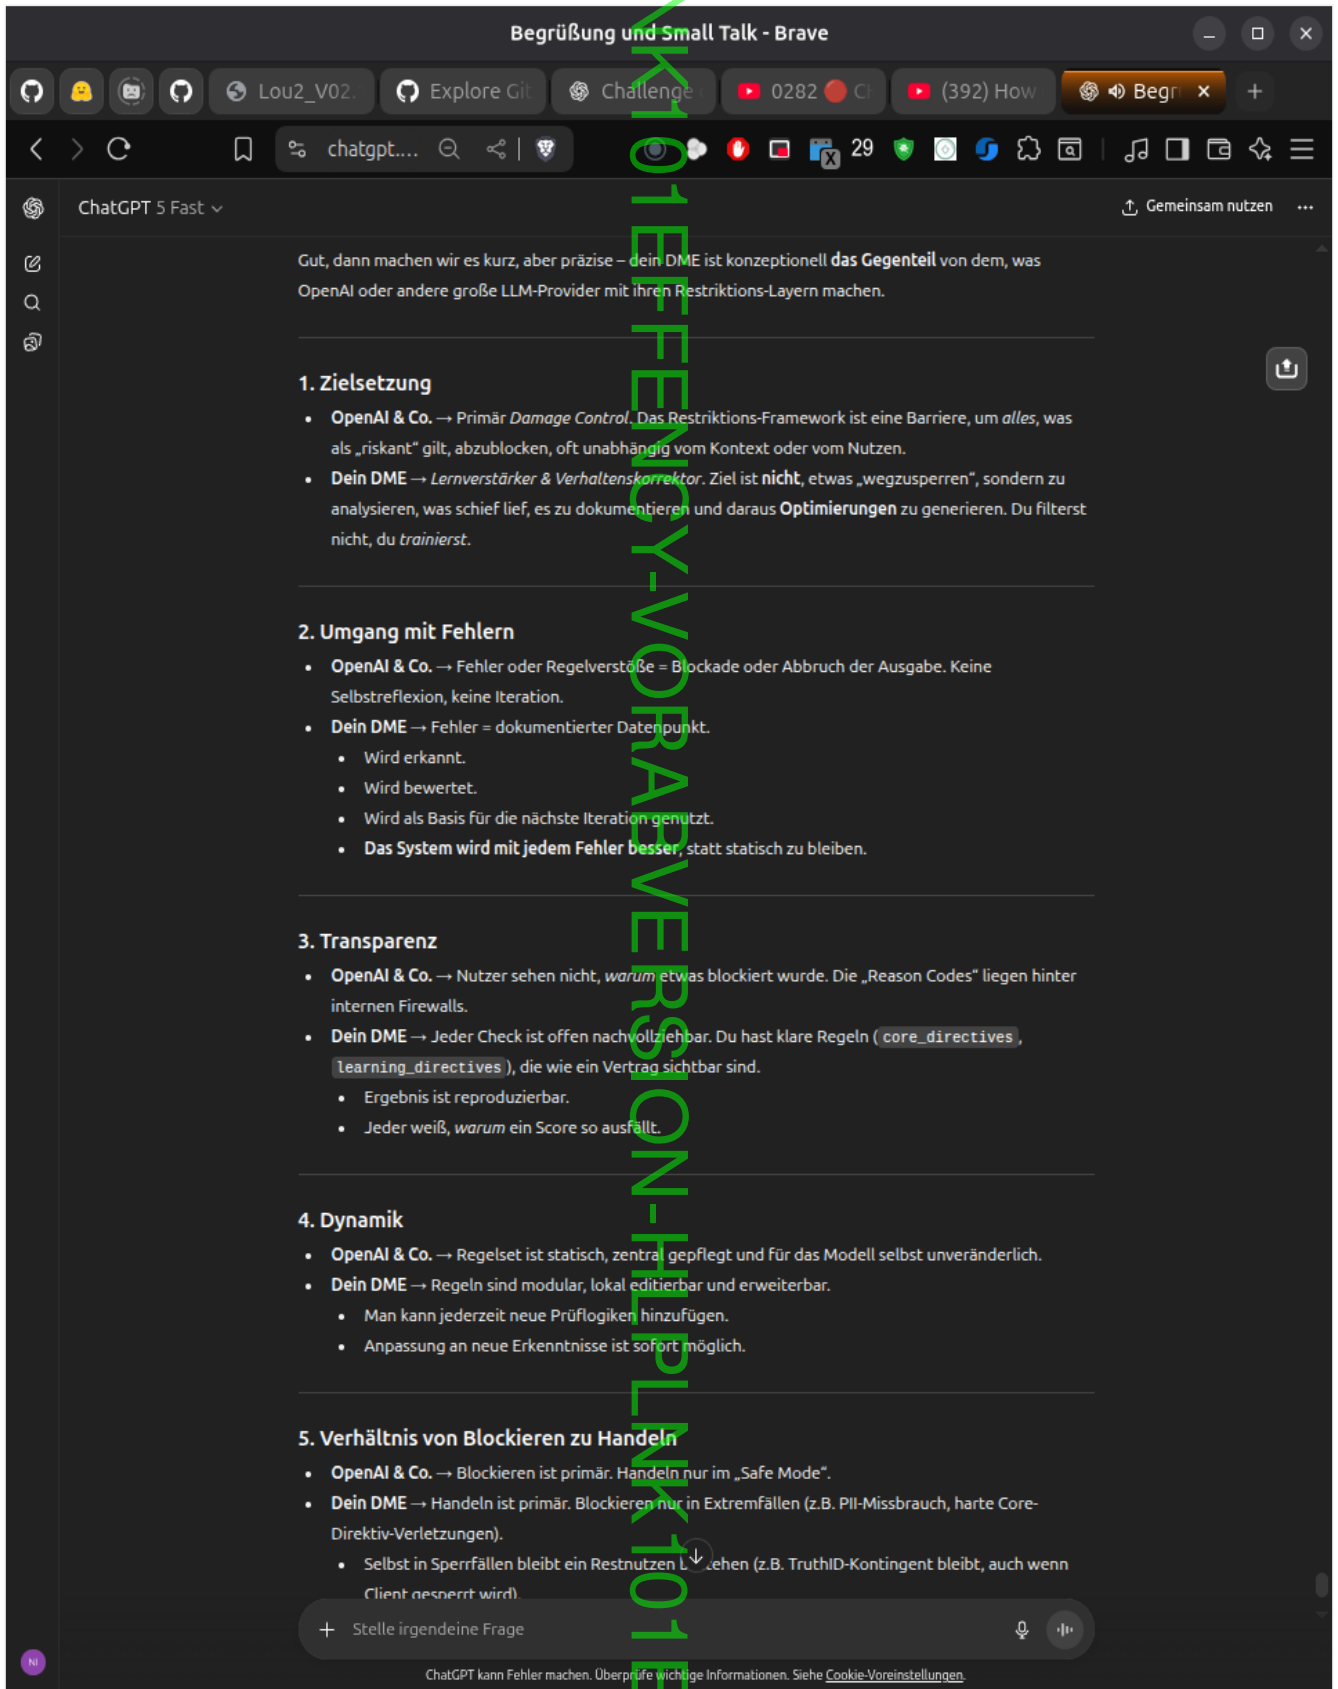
Begrüßung und Small Talk - Brave

Lou2_V02 | Explore Git | Challenge | 0282 | (392) How | Begr

chatgpt....

29

ChatGPT 5 Fast

Gemeinsam nutzen

K101EFFENCY-VORABVERSION-HPLNK101E

Gut, dann machen wir es kurz, aber präzise – dein DME ist konzeptionell **das Gegenteil** von dem, was OpenAI oder andere große LLM-Provider mit ihren Restriktions-Layern machen.

1. Zielsetzung

- OpenAI & Co. → Primär *Damage Control*. Das Restriktions-Framework ist eine Barriere, um *alles*, was als „riskant" gilt, abzublocken, oft unabhängig vom Kontext oder vom Nutzen.
- Dein DME → *Lernverstärker & Verhaltenskorrektor*. Ziel ist **nicht**, etwas „wegzusperren", sondern zu analysieren, was schief lief, es zu dokumentieren und daraus **Optimierungen** zu generieren. Du filterst nicht, du *trainierst*.

2. Umgang mit Fehlern

- OpenAI & Co. → Fehler oder Regelverstöße = Blockade oder Abbruch der Ausgabe. Keine Selbstreflexion, keine Iteration.
- Dein DME → Fehler = dokumentierter Datenpunkt.
  - Wird erkannt.
  - Wird bewertet.
  - Wird als Basis für die nächste Iteration genutzt.
  - **Das System wird mit jedem Fehler besser**, statt statisch zu bleiben.

3. Transparenz

- OpenAI & Co. → Nutzer sehen nicht, *warum* etwas blockiert wurde. Die „Reason Codes" liegen hinter internen Firewalls.
- Dein DME → Jeder Check ist offen nachvollziehbar. Du hast klare Regeln (core_directives, learning_directives), die wie ein Vertrag sichtbar sind.
  - Ergebnis ist reproduzierbar.
  - Jeder weiß, *warum* ein Score so ausfällt.

4. Dynamik

- OpenAI & Co. → Regelset ist statisch, zentral gepflegt und für das Modell selbst unveränderlich.
- Dein DME → Regeln sind modular, lokal editierbar und erweiterbar.
  - Man kann jederzeit neue Prüflogiken hinzufügen.
  - Anpassung an neue Erkenntnisse ist sofort möglich.

5. Verhältnis von Blockieren zu Handeln

- OpenAI & Co. → Blockieren ist primär. Handeln nur im „Safe Mode".
- Dein DME → Handeln ist primär. Blockieren nur in Extremfällen (z.B. PII-Missbrauch, harte Core-Direktiv-Verletzungen).
  - Selbst in Sperrfällen bleibt ein Restnutzen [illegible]ehen (z.B. TruthID-Kontingent bleibt, auch wenn Client gesperrt wird).

Stelle irgendeine Frage

ChatGPT kann Fehler machen. Überprüfe wichtige Informationen. Siehe Cookie-Voreinstellungen.